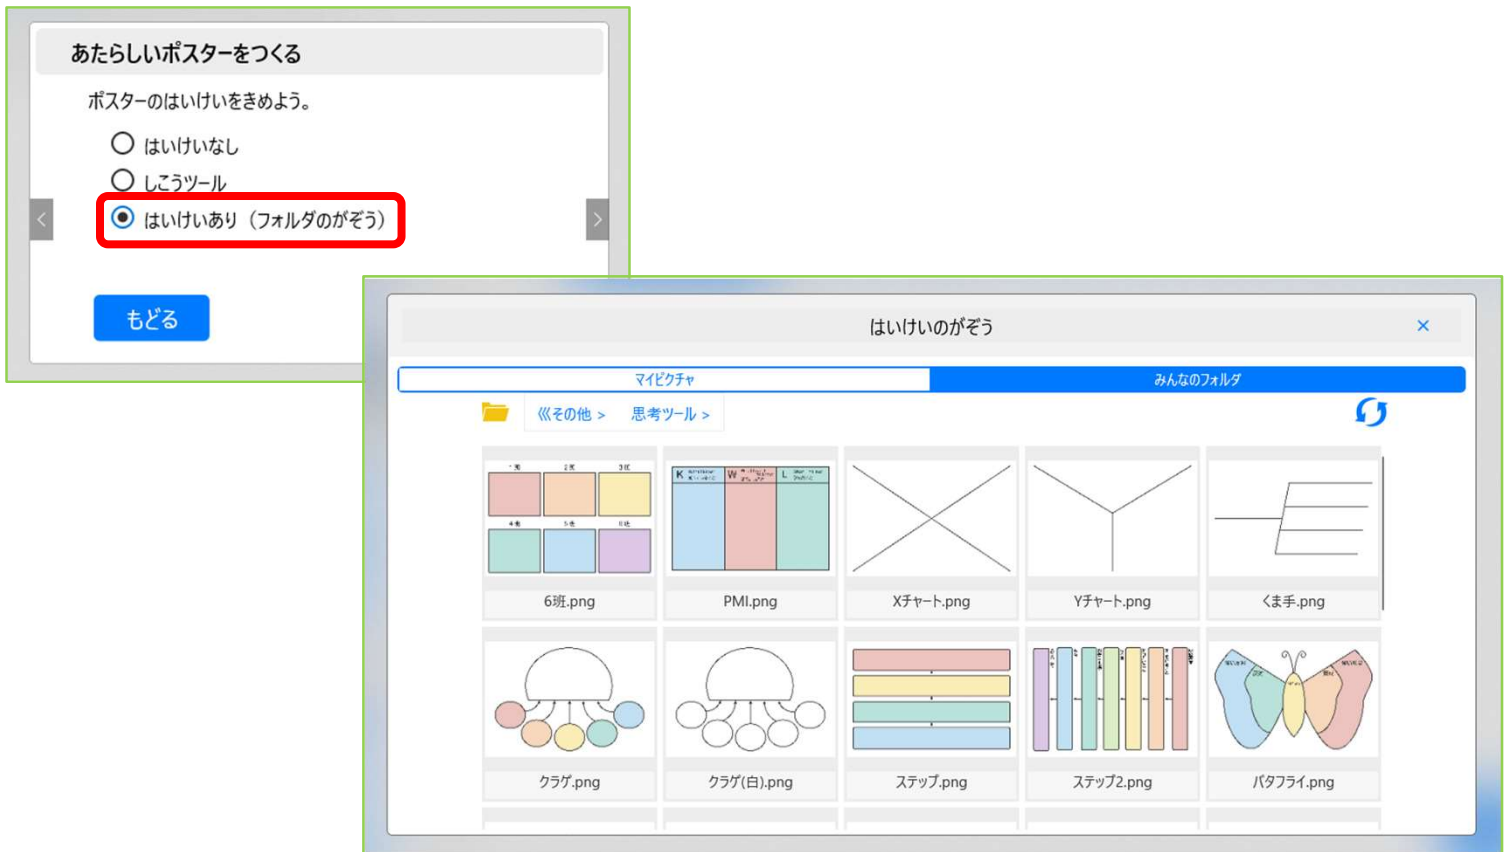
あたらしいポスターをつくる

ポスターのはいけいをきめよう。

はいけいなし

しこうツール

はいけいあり（フォルダのがぞう）

もどる

はいけいのがぞう

×

マイピクチャ

みんなのフォルダ

《その他 > 思考ツール >

| 6班.png | PMI.png | Xチャート.png | Yチャート.png | くま手.png |
|---|---|---|---|---|
| クラゲ.png | クラゲ(白).png | ステップ.png | ステップ2.png | バタフライ.png |